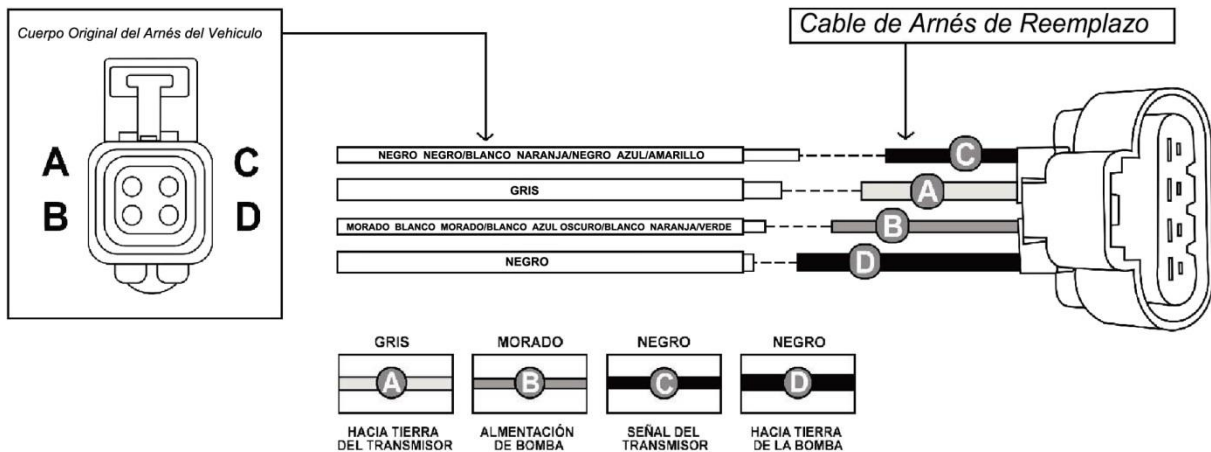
Cuerpo Original del Arnés del Vehiculo

A C
B D

Cable de Arnés de Reemplazo

NEGRO NEGRO/BLANCO NARANJA/NEGRO AZUL/AMARILLO
C

GRIS
A

MORADO BLANCO MORADO/BLANCO AZUL OSCURO/BLANCO NARANJA/VERDE
B

NEGRO
D

GRIS
A
HACIA TIERRA DEL TRANSMISOR

MORADO
B
ALMENTACIÓN DE BOMBA

NEGRO
C
SEÑAL DEL TRANSMISOR

NEGRO
D
HACIA TIERRA DE LA BOMBA